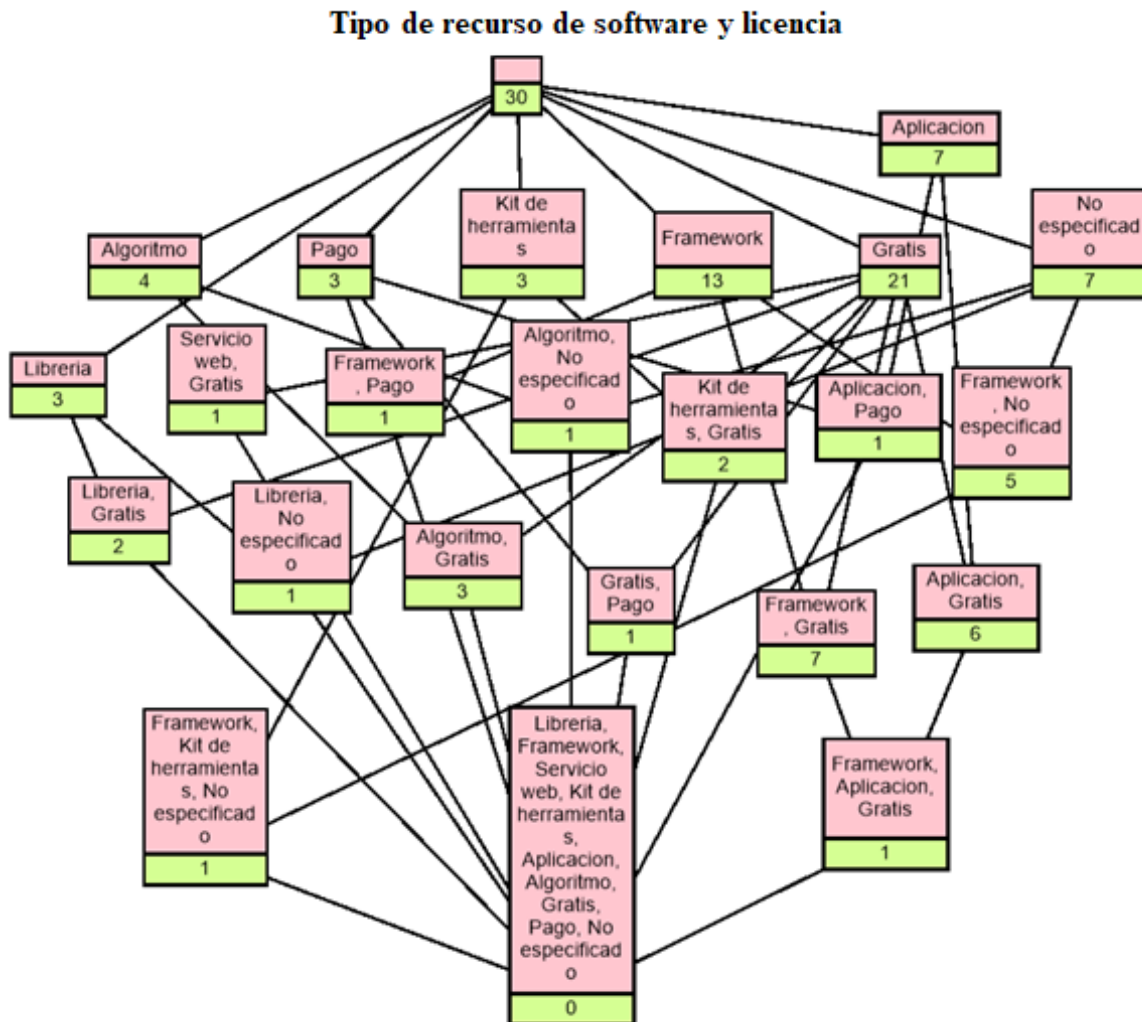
Tipo de recurso de software y licencia

30

Aplicacion
7

Kit de herramientas
3

Framework
13

Gratis
21

No especificado
7

Algoritmo
4

Pago
3

Libreria
3

Servicio web, Gratis
1

Framework, Pago
1

Algoritmo, No especificado
1

Kit de herramientas, Gratis
2

Aplicacion, Pago
1

Framework, No especificado
5

Libreria, Gratis
2

Libreria, No especificado
1

Algoritmo, Gratis
3

Gratis, Pago
1

Framework, Gratis
7

Aplicacion, Gratis
6

Framework, Kit de herramientas, No especificado
1

Libreria, Framework, Servicio web, Kit de herramientas, Aplicacion, Algoritmo, Gratis, Pago, No especificado
0

Framework, Aplicacion, Gratis
1